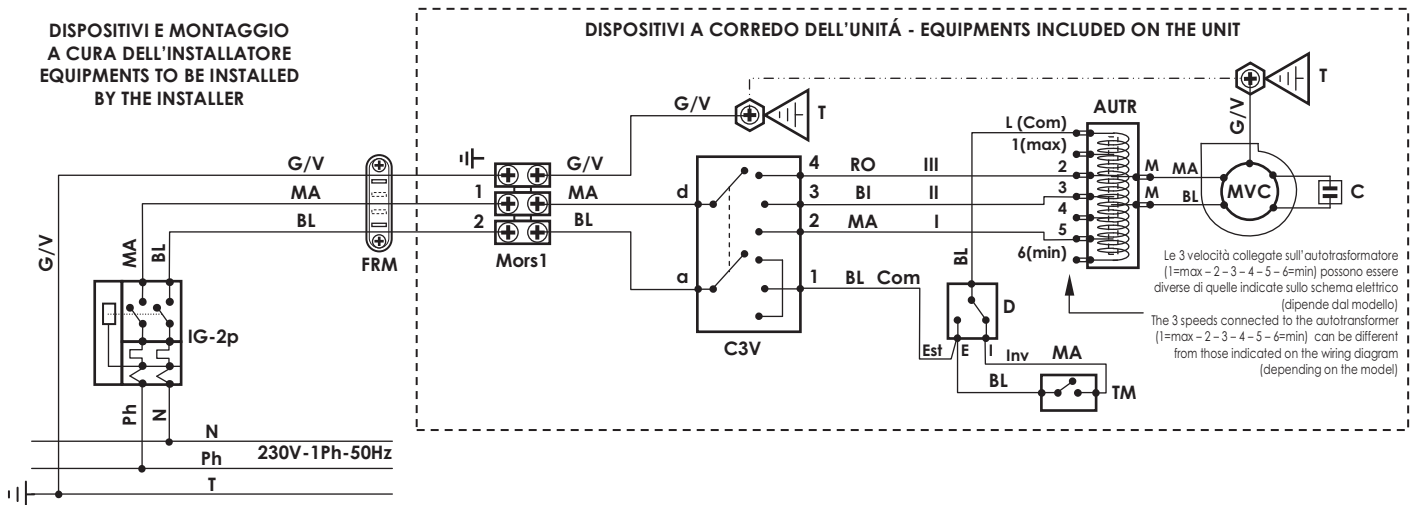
DISPOSITIVI E MONTAGGIO A CURA DELL'INSTALLATORE
EQUIPMENTS TO BE INSTALLED BY THE INSTALLER

DISPOSITIVI A CORREDO DELL'UNITÁ - EQUIPMENTS INCLUDED ON THE UNIT

G/V
T
G/V
T
AUTR
L (Com)
1(max)
2
3
4
5
6(min)
G/V
MA
BL
FRM
G/V
1
MA
2
BL
Mors1
G/V
MA
BL
d
a
4
3
2
1
RO
BI
MA
BL
III
II
I
Com
C3V
M
M
MA
BL
MVC
C
BL
D
Est
E
I
Inv
MA
BL
TM
G/V
MA
BL
IG-2p
Ph
N
N
Ph
T
230V-1Ph-50Hz

Le 3 velocità collegate sull'autotrasformatore (1=max – 2 – 3 – 4 – 5 – 6=min) possono essere diverse di quelle indicate sullo schema elettrico (dipende dal modello)
The 3 speeds connected to the autotransformer (1=max – 2 – 3 – 4 – 5 – 6=min) can be different from those indicated on the wiring diagram (depending on the model)